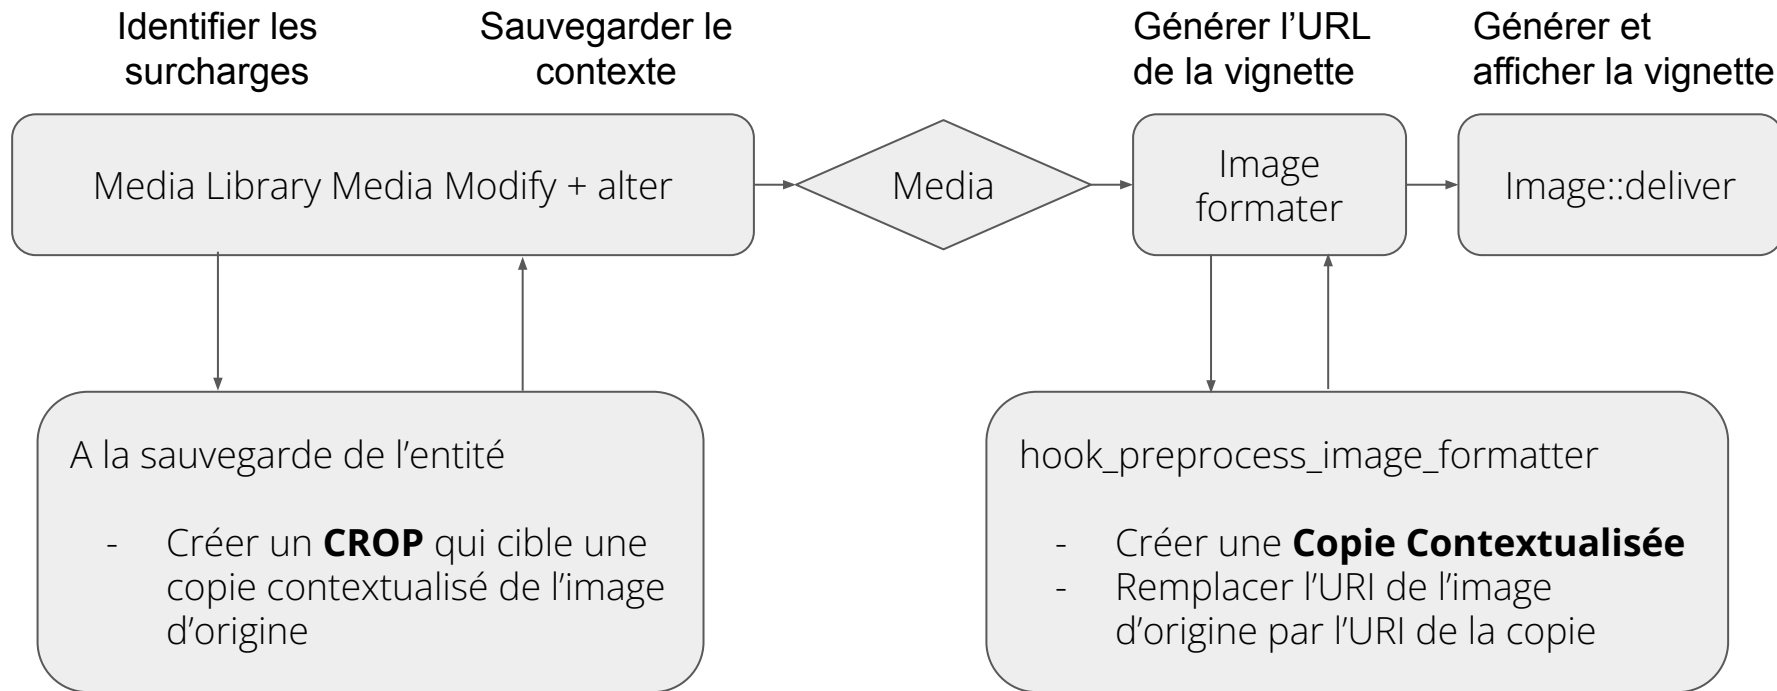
Identifier les surcharges

Sauvegarder le contexte

Générer l'URL de la vignette

Générer et afficher la vignette

Media Library Media Modify + alter

Media

Image formater

Image::deliver

A la sauvegarde de l'entité

- Créer un **CROP** qui cible une copie contextualisé de l'image d'origine

hook_preprocess_image_formatter

- Créer une **Copie Contextualisée**
- Remplacer l'URI de l'image d'origine par l'URI de la copie